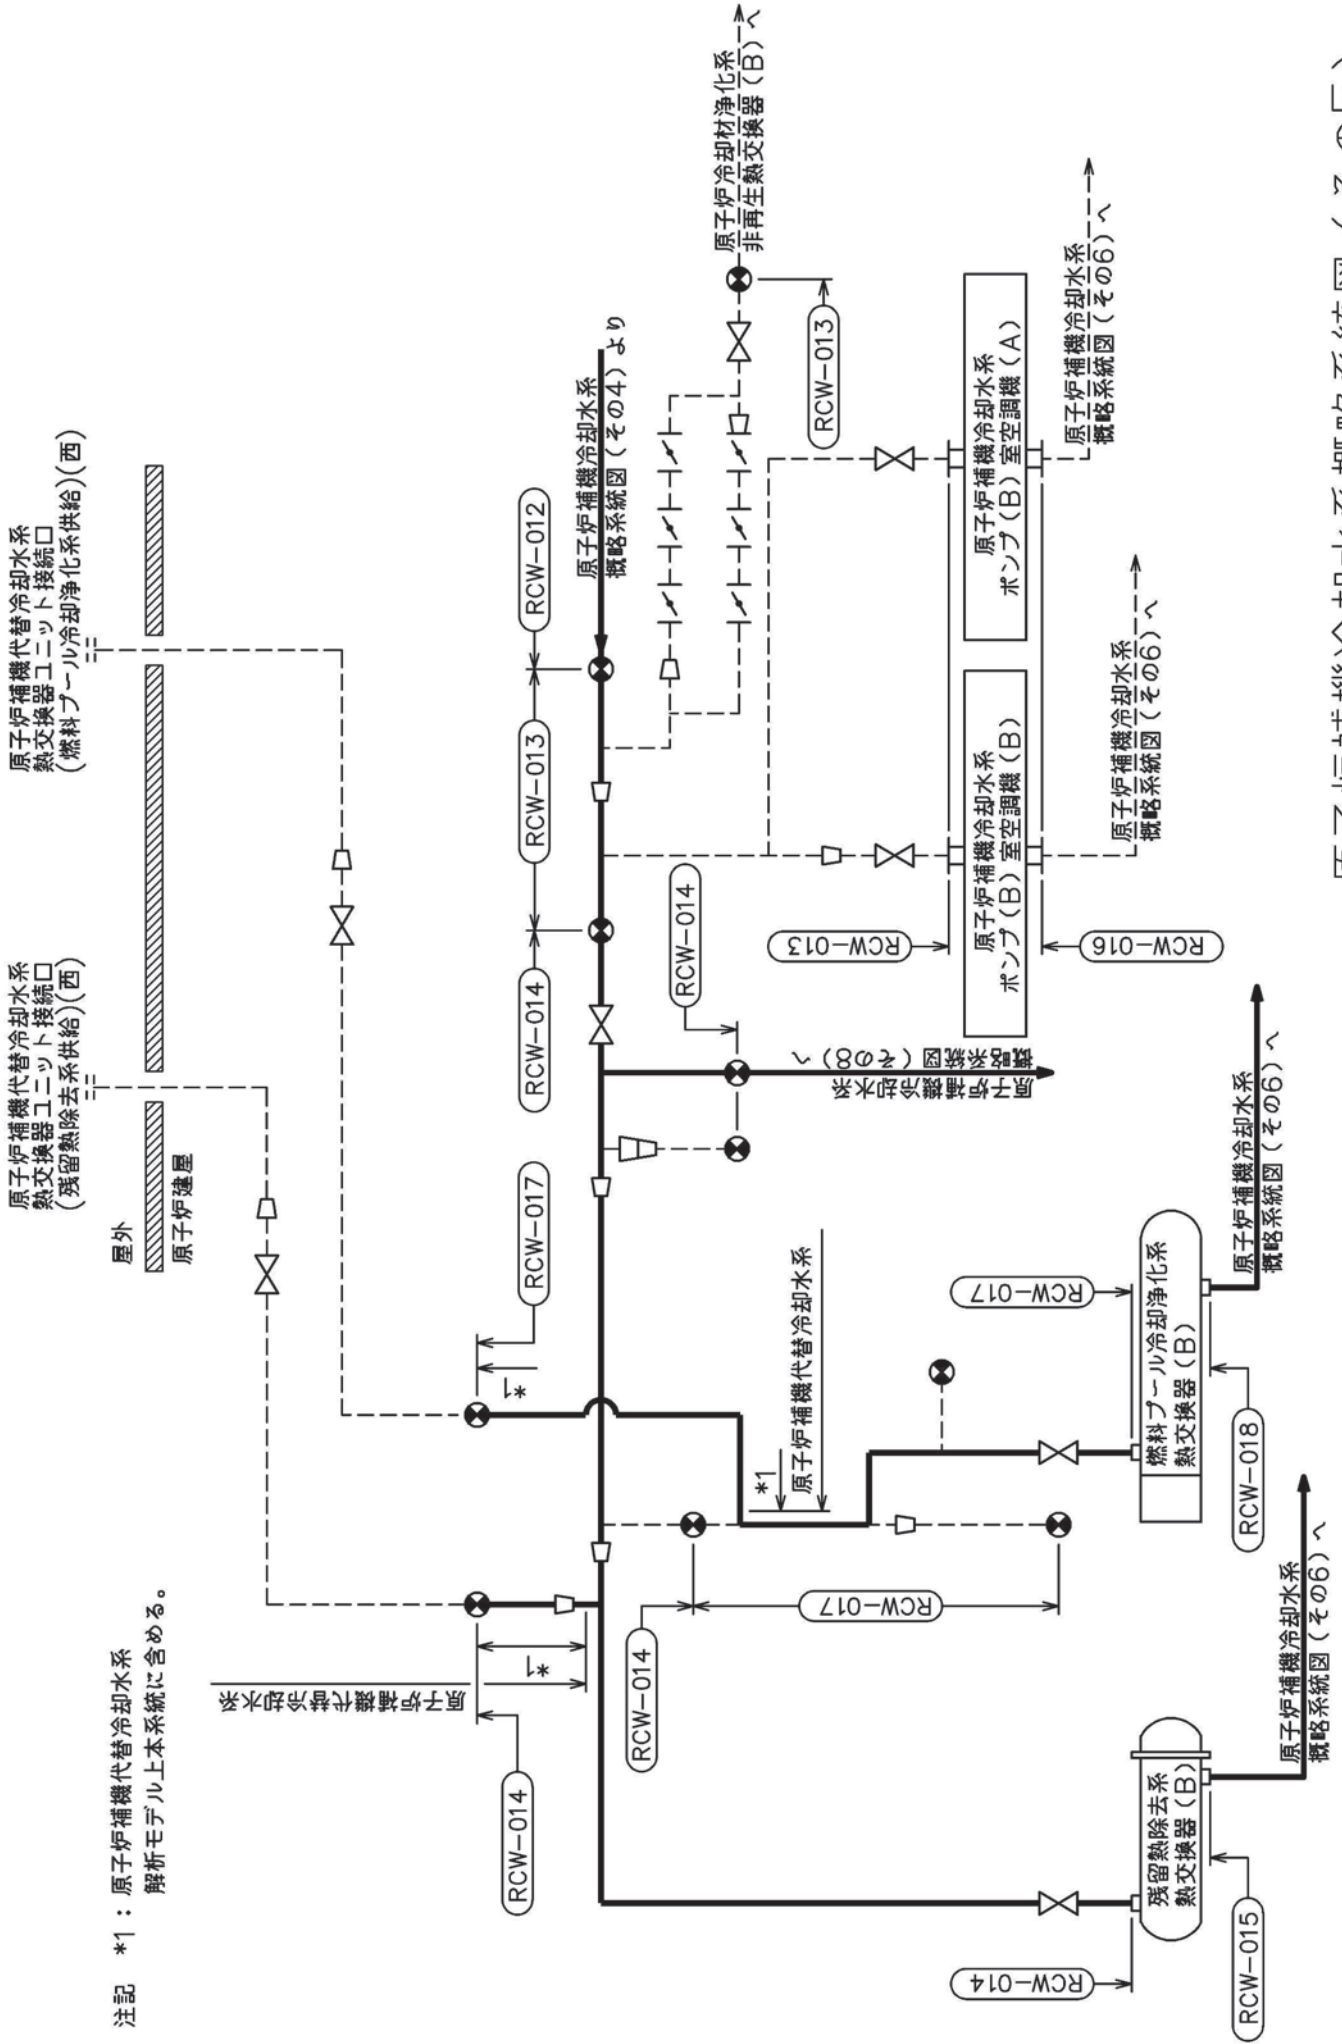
原子炉補機代替冷却水系
熱交換器ユニット接続口
(燃料プール冷却浄化系供給)(西)

原子炉補機代替冷却水系
熱交換器ユニット接続口
(残留熱除去系供給)(西)

屋外
原子炉建屋

原子炉冷却材浄化系
非再生熱交換器(B)へ

原子炉補機冷却水系
概略系統図(その4)より

RCW-012
RCW-013
RCW-013
RCW-014
RCW-014
RCW-017
RCW-014
RCW-017
RCW-014
RCW-014

原子炉補機冷却水系
ポンプ(B)室空調機(A)

原子炉補機冷却水系
ポンプ(B)室空調機(B)

原子炉補機冷却水系
概略系統図(その6)へ

原子炉補機冷却水系
概略系統図(その6)へ

RCW-013
RCW-016

原子炉補機冷却水系
概略系統図(その8)へ

*1
原子炉補機代替冷却水系

*1

*1

原子炉補機代替冷却水系

燃料プール冷却浄化系
熱交換器(B)

RCW-017
RCW-018

原子炉補機冷却水系
概略系統図(その6)へ

残留熱除去系
熱交換器(B)

RCW-014
RCW-015

原子炉補機冷却水系
概略系統図(その6)へ

原子炉補機冷却水系
概略系統図(その6)へ

注記 *1:原子炉補機代替冷却水系
解析モデル上本系統に含める。

原子炉補機冷却水系概略系統図(その7)